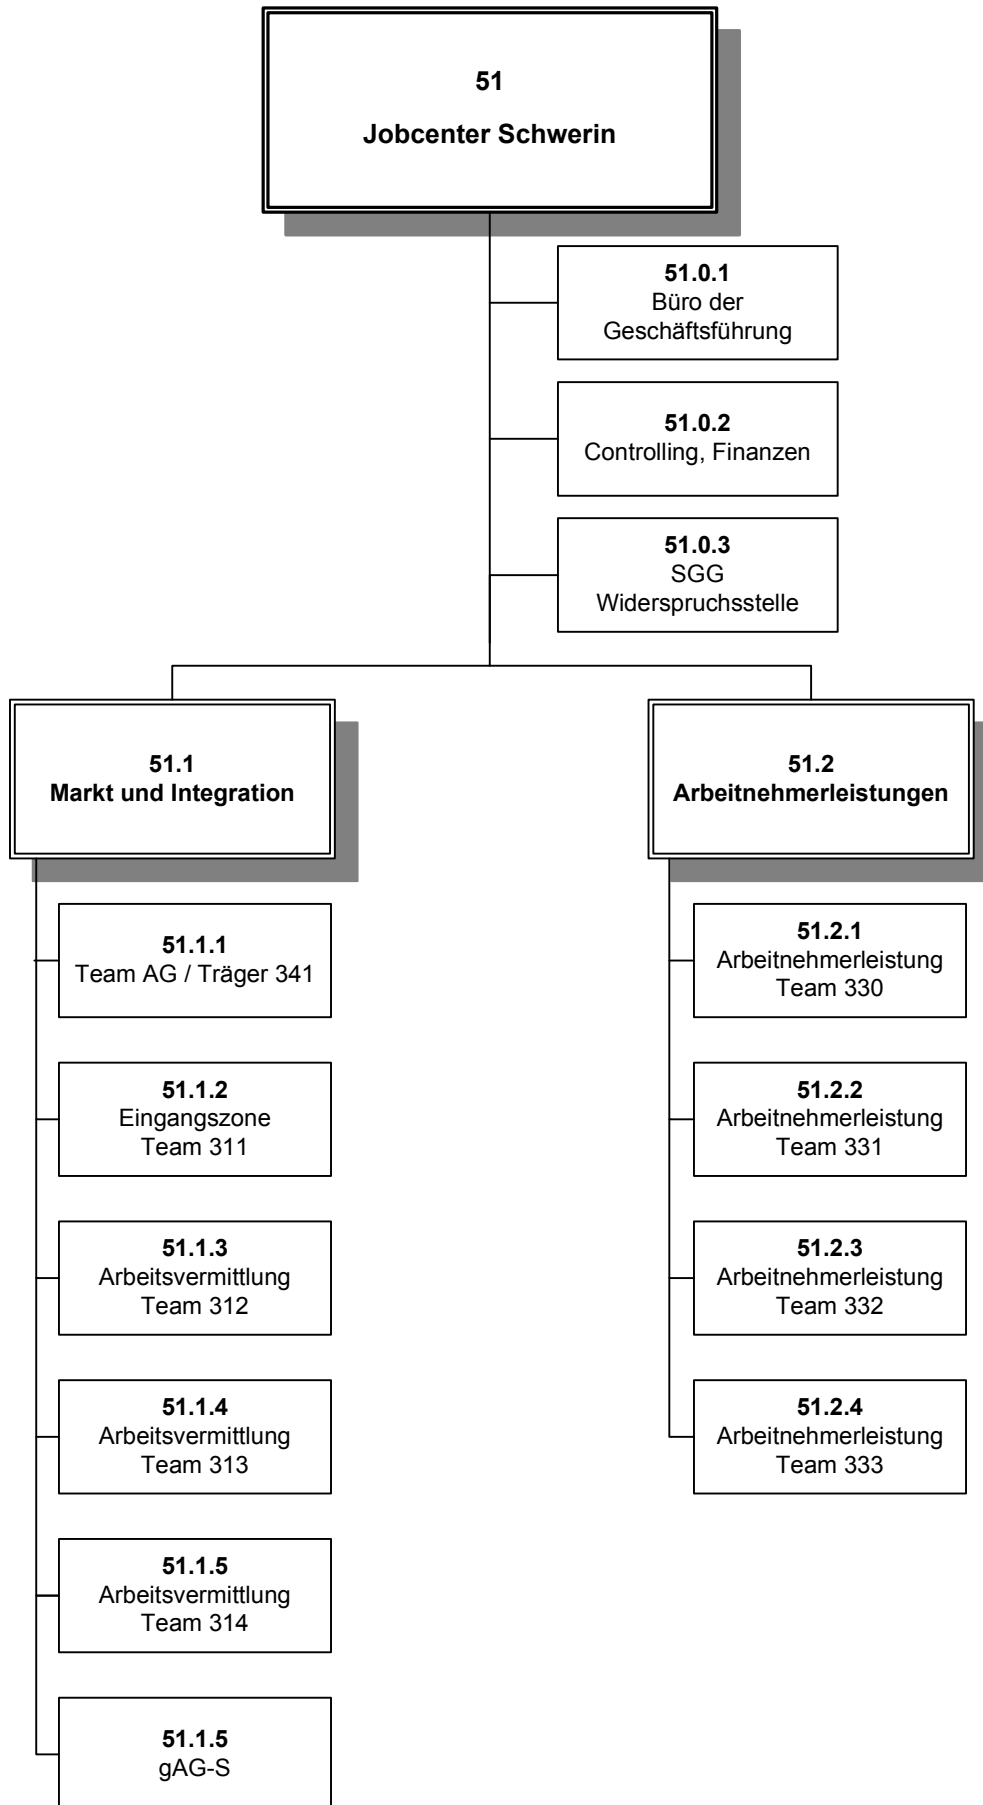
51
Jobcenter Schwerin

51.0.1
Büro der Geschäftsführung

51.0.2
Controlling, Finanzen

51.0.3
SGG
Widerspruchsstelle

51.1
Markt und Integration

51.1.1
Team AG / Träger 341

51.1.2
Eingangszone
Team 311

51.1.3
Arbeitsvermittlung
Team 312

51.1.4
Arbeitsvermittlung
Team 313

51.1.5
Arbeitsvermittlung
Team 314

51.1.5
gAG-S

51.2
Arbeitnehmerleistungen

51.2.1
Arbeitnehmerleistung
Team 330

51.2.2
Arbeitnehmerleistung
Team 331

51.2.3
Arbeitnehmerleistung
Team 332

51.2.4
Arbeitnehmerleistung
Team 333